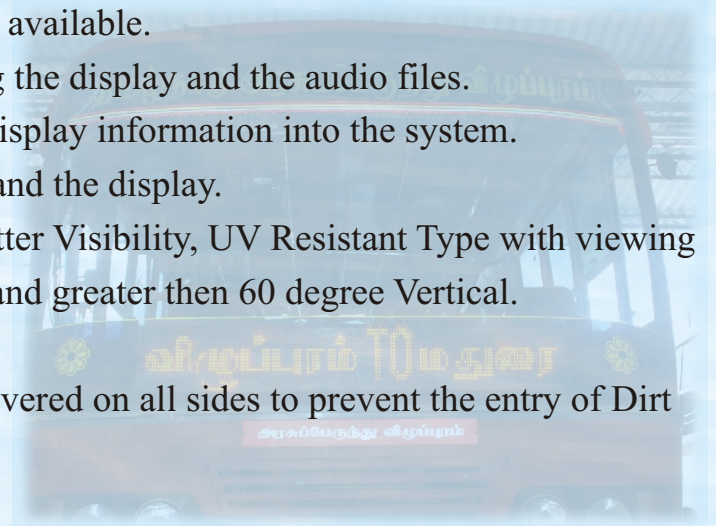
available.

g the display and the audio files.

isplay information into the system.

and the display.

tter Visibility, UV Resistant Type with viewing and greater then 60 degree Vertical.

விழுப்புரம் TO மதுரை

vered on all sides to prevent the entry of Dirt

அரசுப்பேருந்து விழுப்புரம்